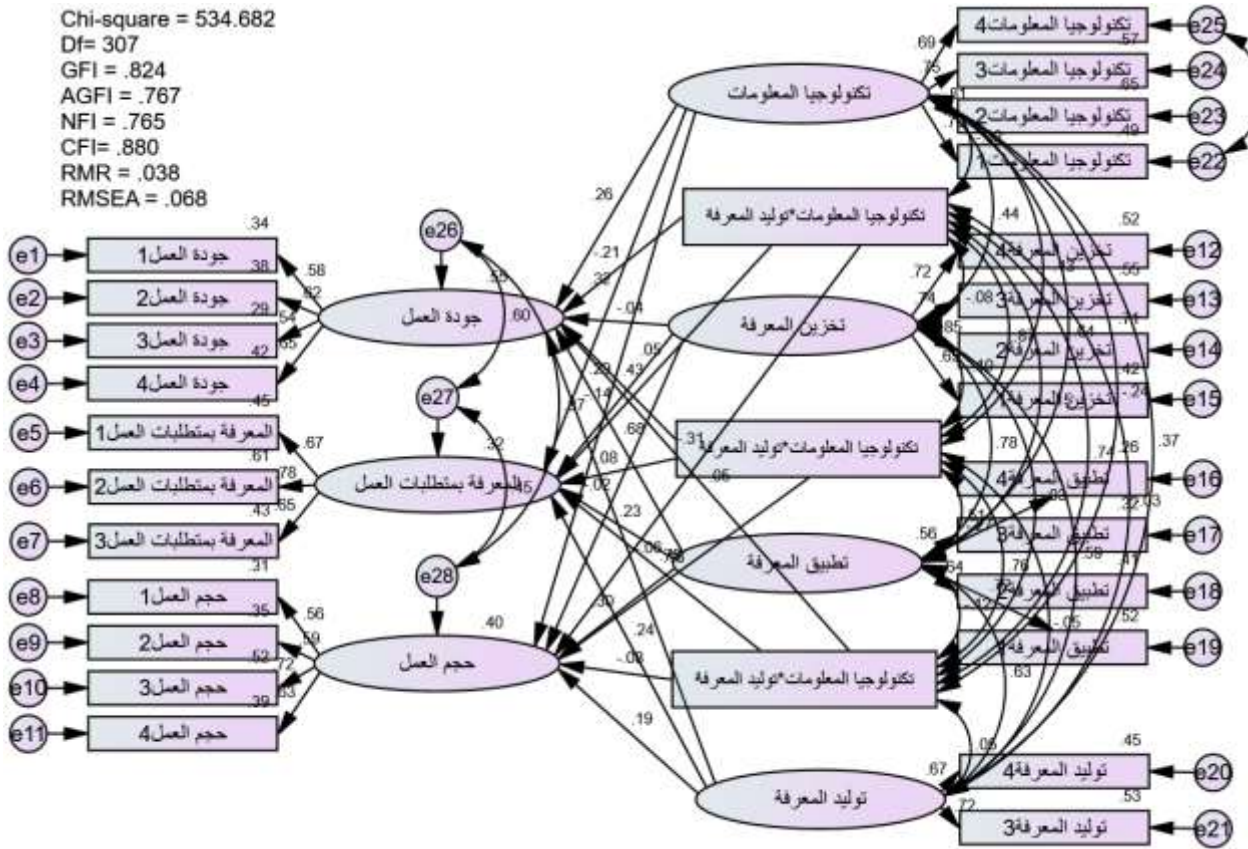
Chi-square = 534.682
Df= 307
GFI = .824
AGFI = .767
NFI = .765
CFI= .880
RMR = .038
RMSEA = .068

e1 جودة العمل1
e2 جودة العمل2
e3 جودة العمل3
e4 جودة العمل4
e5 المعرفة بمتطلبات العمل1
e6 المعرفة بمتطلبات العمل2
e7 المعرفة بمتطلبات العمل3
e8 حجم العمل1
e9 حجم العمل2
e10 حجم العمل3
e11 حجم العمل4

.34 .38 .29 .42 .45 .58 .62 .54 .65 .67 .61 .78 .43 .65 .31 .35 .52 .39 .56 .59 .72 .63

e26 e27 e28
جودة العمل .60
المعرفة بمتطلبات العمل .45
حجم العمل .40

.55 .32

تكنولوجيا المعلومات
تكنولوجيا المعلومات*توليد المعرفة
تخزين المعرفة
تكنولوجيا المعلومات*توليد المعرفة
تطبيق المعرفة
تكنولوجيا المعلومات*توليد المعرفة
توليد المعرفة

.26 -.21 .32 -.04 .05 .43 .29 .14 .37 .68 .08 .02 -.31 .05 .23 .06 .79 .30 .24 -.03 .19

تكنولوجيا المعلومات4 e25
تكنولوجيا المعلومات3 e24
تكنولوجيا المعلومات2 e23
تكنولوجيا المعلومات1 e22
تخزين المعرفة4 e12
تخزين المعرفة3 e13
تخزين المعرفة2 e14
تخزين المعرفة1 e15
تطبيق المعرفة4 e16
تطبيق المعرفة3 e17
تطبيق المعرفة2 e18
تطبيق المعرفة1 e19
توليد المعرفة4 e20
توليد المعرفة3 e21

.69 .57 .75 .65 .61 .49 .44 .52 .72 .55 .74 -.08 .85 .42 -.24 .78 .74 .26 .37 .93 .56 .32 .54 .58 .76 .41 -.05 .52 .63 .08 .45 .67 .72 .53